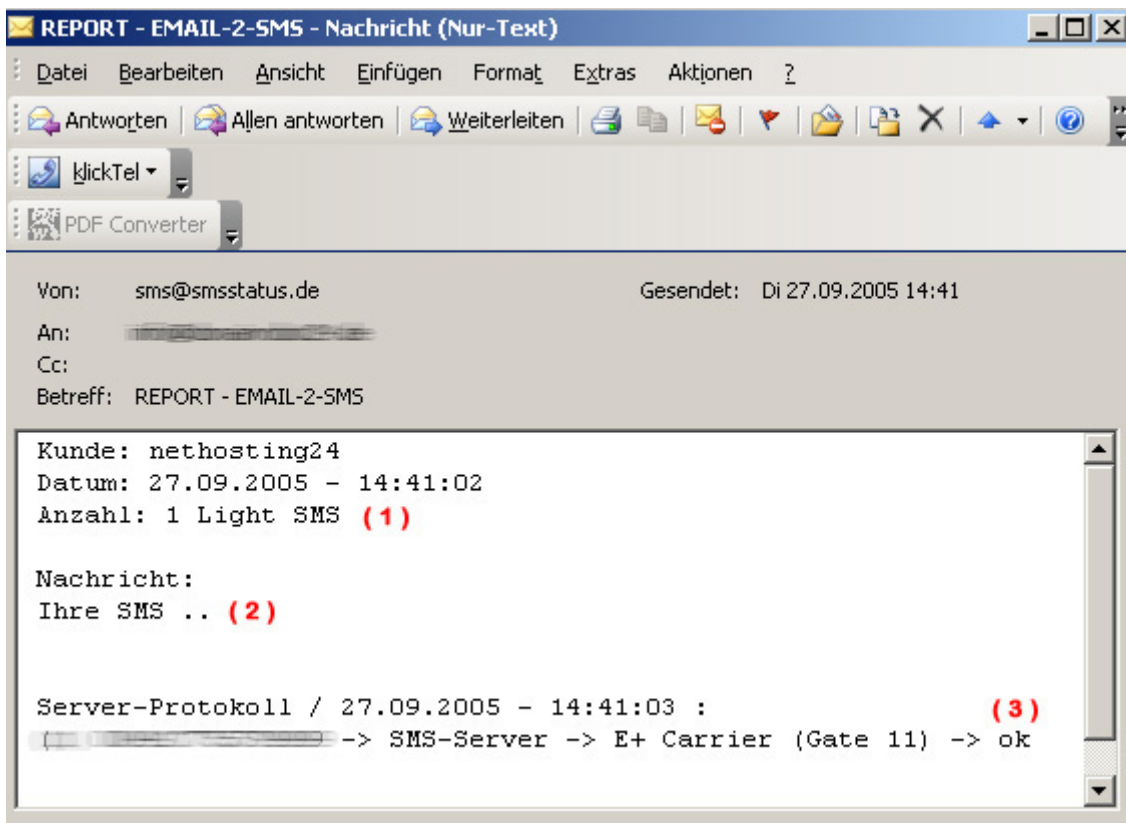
REPORT - EMAIL-2-SMS - Nachricht (Nur-Text)

Datei Bearbeiten Ansicht Einfügen Format Extras Aktionen ?

Antworten | Allen antworten | Weiterleiten

klickTel

PDF Converter

Von: sms@smsstatus.de Gesendet: Di 27.09.2005 14:41
An: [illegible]
Cc:
Betreff: REPORT - EMAIL-2-SMS

Kunde: nethosting24
Datum: 27.09.2005 - 14:41:02
Anzahl: 1 Light SMS (1)

Nachricht:
Ihre SMS .. (2)

Server-Protokoll / 27.09.2005 - 14:41:03 : (3)
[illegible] -> SMS-Server -> E+ Carrier (Gate 11) -> ok